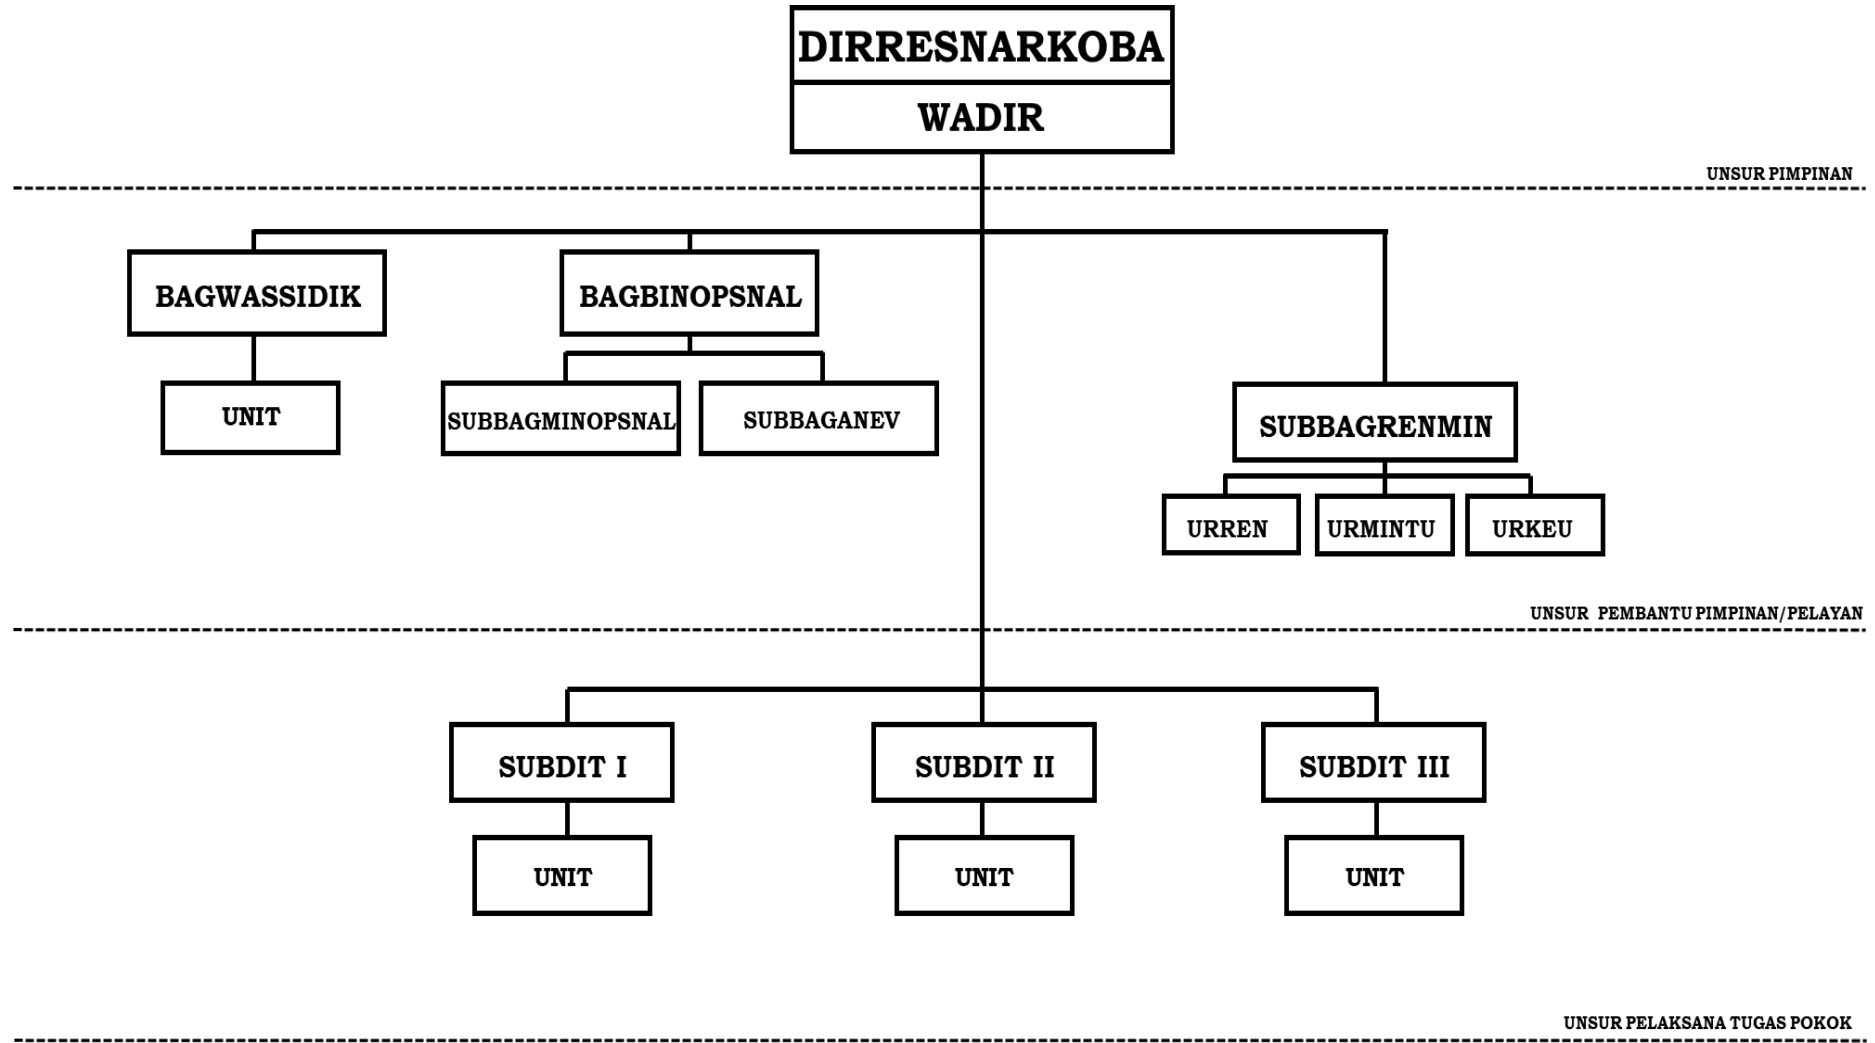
DIRRESNARKOBA

WADIR

UNSUR PIMPINAN

BAGWASSIDIK

UNIT

BAGBINOPSNAL

SUBBAGMINOPSNAL

SUBBAGANEV

SUBBAGRENMIN

URREN

URMINTU

URKEU

UNSUR PEMBANTU PIMPINAN/PELAYAN

SUBDIT I

UNIT

SUBDIT II

UNIT

SUBDIT III

UNIT

UNSUR PELAKSANA TUGAS POKOK